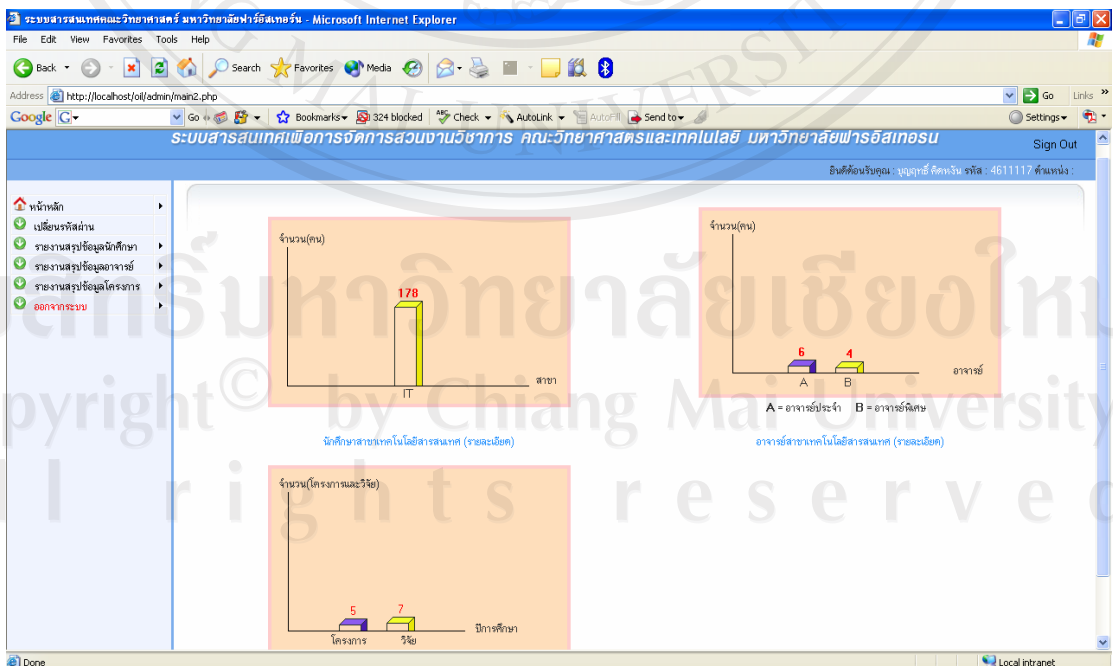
ระบบสารสนเทศคณะวิทยาศาสตร์ มหาวิทยาลัยฟาร์อีสเทอร์น - Microsoft Internet Explorer

File Edit View Favorites Tools Help

Back Search Favorites Media

Address http://localhost/oil/admin/main2.php Go Links

Google G Go Bookmarks 324 blocked Check AutoLink AutoFill Send to Settings

ระบบสารสนเทศเพื่อการจัดการส่วนงานวิชาการ คณะวิทยาศาสตร์และเทคโนโลยี มหาวิทยาลัยฟาร์อีสเทอร์น Sign Out

ยินดีต้อนรับคุณ : บุญฤทธิ์ คิดหวัน รหัส : 4611117 ตำแหน่ง :

หน้าหลัก
เปลี่ยนรหัสผ่าน
รายงานสรุปข้อมูลนักศึกษา
รายงานสรุปข้อมูลอาจารย์
รายงานสรุปข้อมูลโครงการ
ออกจากระบบ

จำนวน(คน)
178
IT
สาขา

นักศึกษาสาขาเทคโนโลยีสารสนเทศ (รายละเอียด)

จำนวน(คน)
6
4
A
B
อาจารย์
A = อาจารย์ประจำ B = อาจารย์พิเศษ

อาจารย์สาขาเทคโนโลยีสารสนเทศ (รายละเอียด)

จำนวน(โครงการและวิจัย)
5
7
โครงการ
วิจัย
ปีการศึกษา

Done Local intranet

ลิขสิทธิ์มหาวิทยาลัยเชียงใหม่
Copyright© by Chiang Mai University
All rights reserved